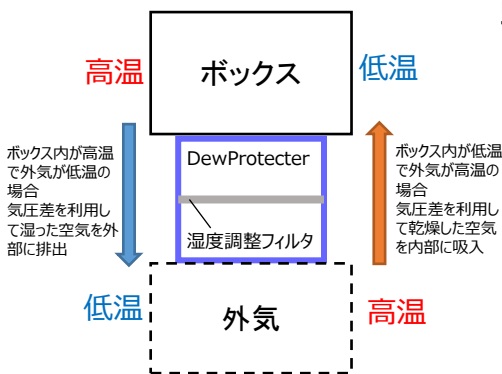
高温

ボックス

低温

ボックス内が高温で外気が低温の場合
気圧差を利用して湿った空気を外部に排出

DewProtecter

湿度調整フィルタ

ボックス内が低温で外気が高温の場合
気圧差を利用して乾燥した空気を内部に吸入

低温

外気

高温